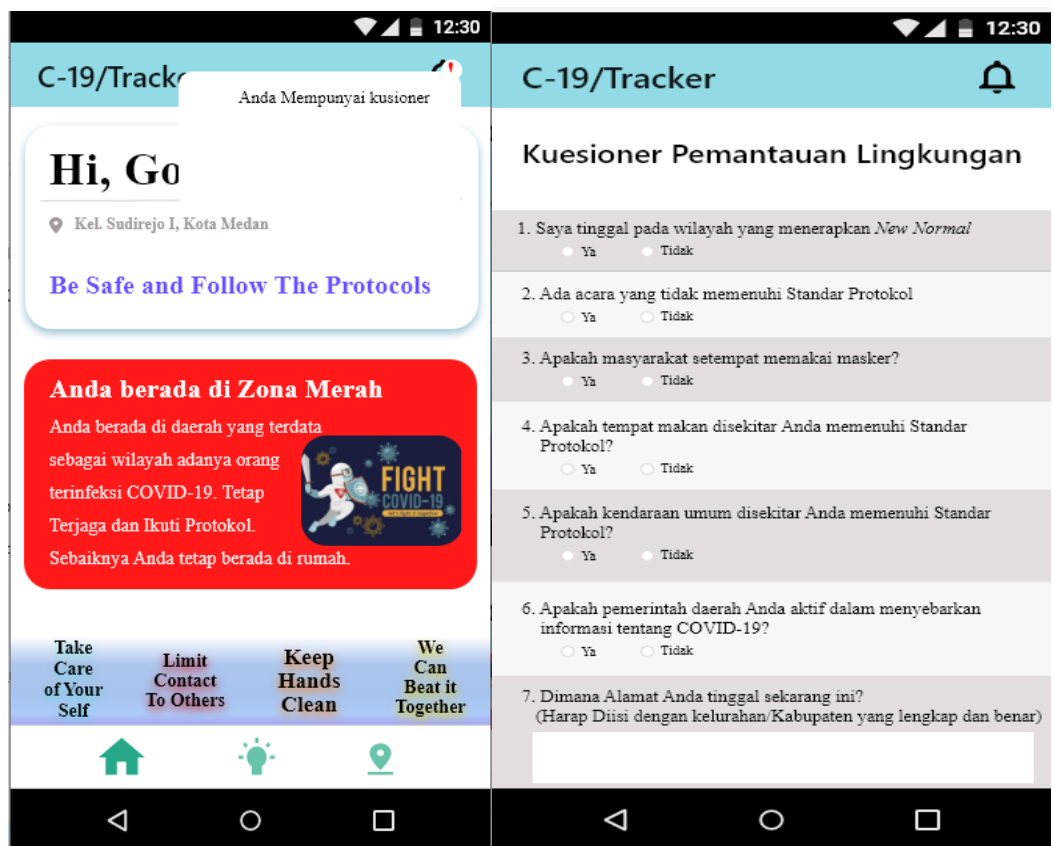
12:30

C-19/Track

Anda Mempunyai kusioner

Hi, Go

Kel. Sudirejo I, Kota Medan

Be Safe and Follow The Protocols

Anda berada di Zona Merah

Anda berada di daerah yang terdata sebagai wilayah adanya orang terinfeksi COVID-19. Tetap Terjaga dan Ikuti Protokol. Sebaiknya Anda tetap berada di rumah.

FIGHT COVID-19

Take Care of Your Self

Limit Contact To Others

Keep Hands Clean

We Can Beat it Together

12:30

C-19/Tracker

Kuesioner Pemantauan Lingkungan

1. Saya tinggal pada wilayah yang menerapkan *New Normal*
Ya Tidak

2. Ada acara yang tidak memenuhi Standar Protokol
Ya Tidak

3. Apakah masyarakat setempat memakai masker?
Ya Tidak

4. Apakah tempat makan disekitar Anda memenuhi Standar Protokol?
Ya Tidak

5. Apakah kendaraan umum disekitar Anda memenuhi Standar Protokol?
Ya Tidak

6. Apakah pemerintah daerah Anda aktif dalam menyebarkan informasi tentang COVID-19?
Ya Tidak

7. Dimana Alamat Anda tinggal sekarang ini?
(Harap Diisi dengan kelurahan/Kabupaten yang lengkap dan benar)